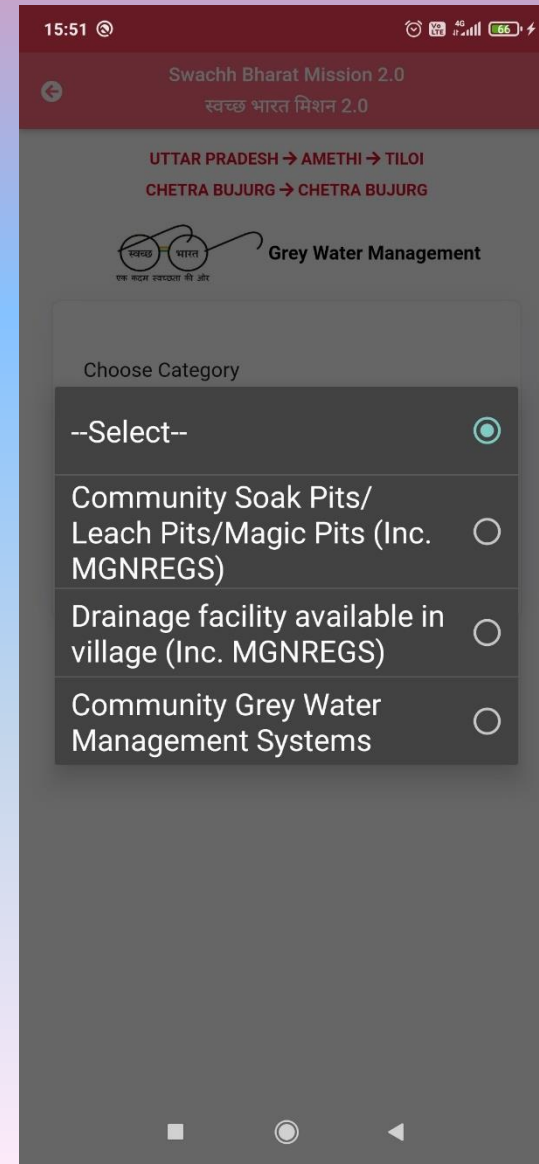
15:51

66

Swachh Bharat Mission 2.0
स्वच्छ भारत मिशन 2.0

UTTAR PRADESH → AMETHI → TILOI
CHETRA BUJURG → CHETRA BUJURG

स्वच्छ भारत
एक कदम स्वच्छता की ओर

Grey Water Management

Choose Category

--Select--

Community Soak Pits/ Leach Pits/Magic Pits (Inc. MGNREGS)

Drainage facility available in village (Inc. MGNREGS)

Community Grey Water Management Systems